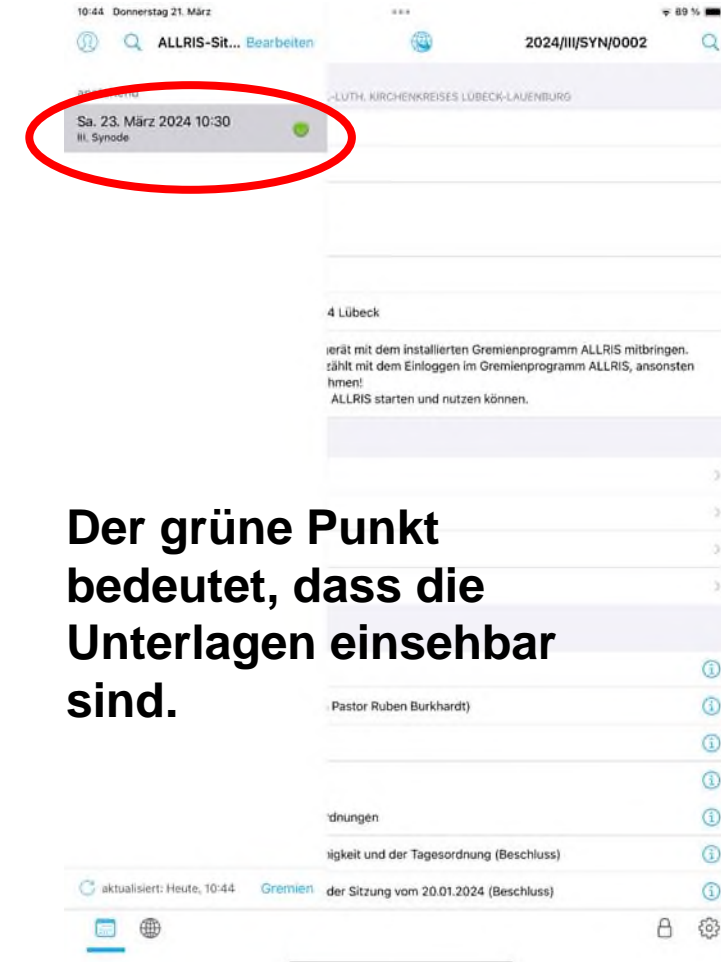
10:44 Donnerstag 21. März

89 %

ALLRIS-Sit... Bearbeiten

2024/III/SYN/0002

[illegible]

Sa. 23. März 2024 10:30
III. Synode

-LUTH. KIRCHENKREISES LÜBECK-LAUENBURG

4 Lübeck

ierät mit dem installierten Gremienprogramm ALLRIS mitbringen. zählt mit dem Einloggen im Gremienprogramm ALLRIS, ansonsten hmen!
ALLRIS starten und nutzen können.

Der grüne Punkt bedeutet, dass die Unterlagen einsehbar sind.

Pastor Ruben Burkhardt)

rdnungen

igkeit und der Tagesordnung (Beschluss)

aktualisiert: Heute, 10:44

Gremien

der Sitzung vom 20.01.2024 (Beschluss)